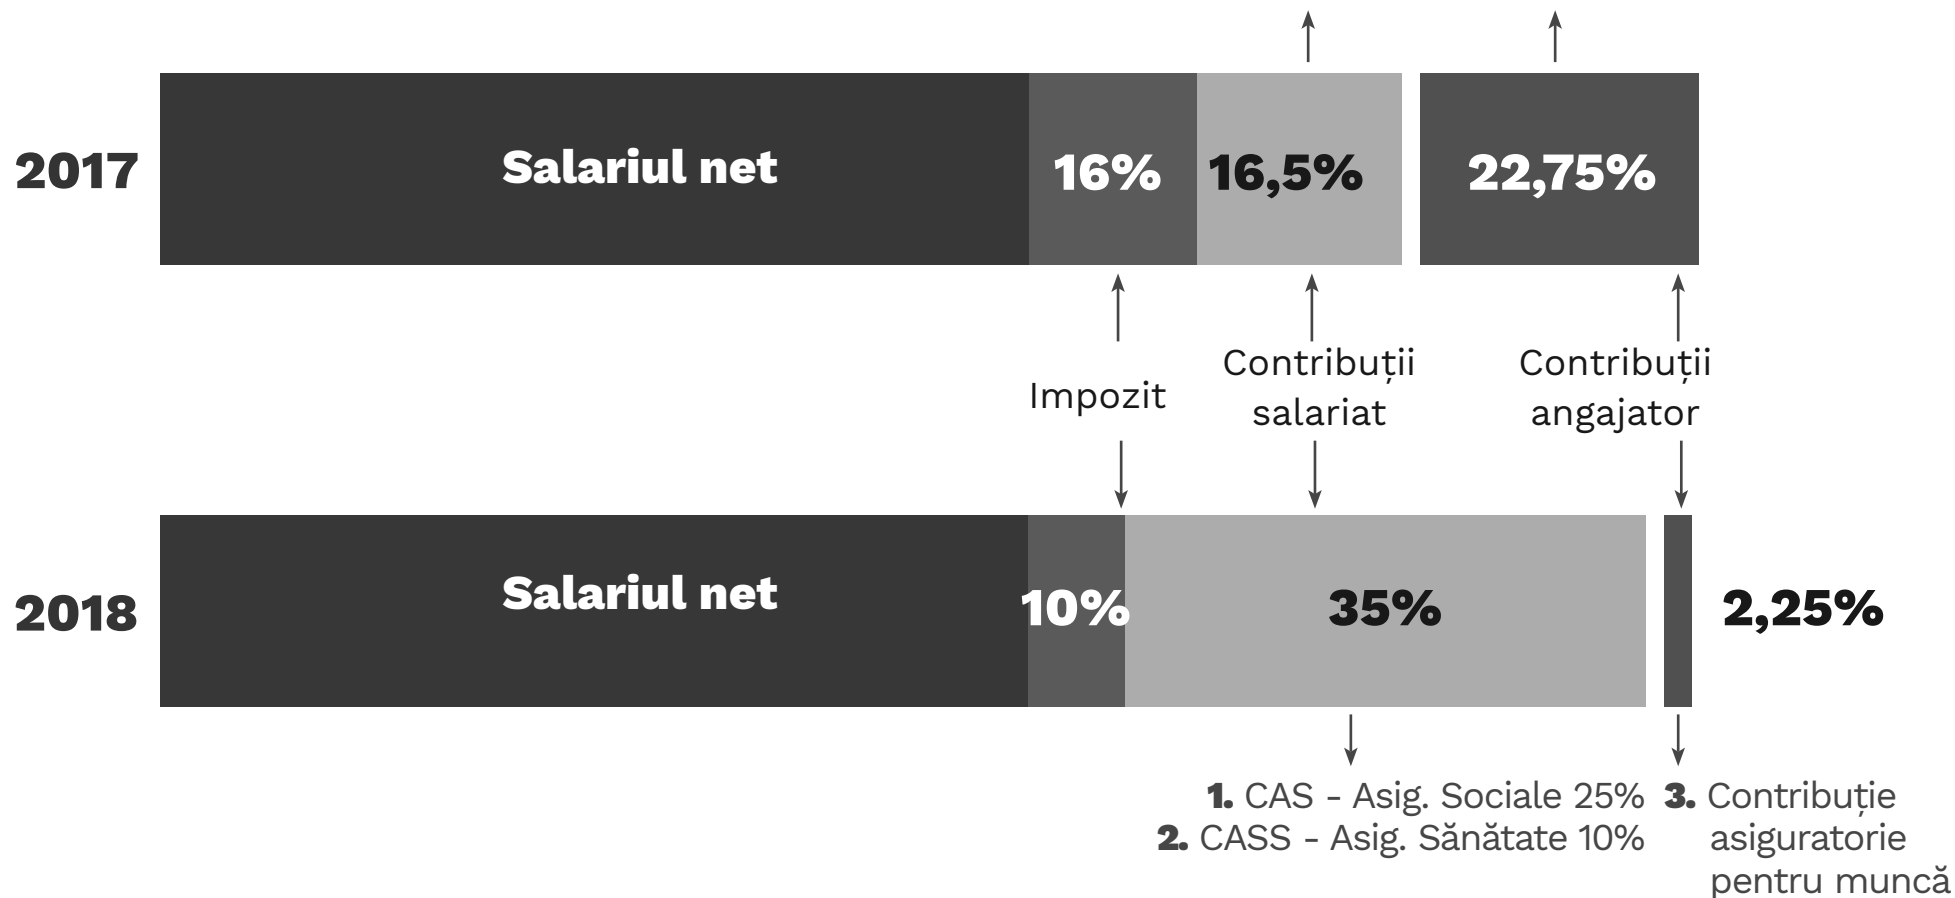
2017

Salariul net

16%

16,5%

22,75%

Impozit

Contribuții salariat

Contribuții angajator

2018

Salariul net

10%

35%

2,25%

**1.** CAS - Asig. Sociale 25%
**2.** CASS - Asig. Sănătate 10%

**3.** Contribuție asiguratorie pentru muncă